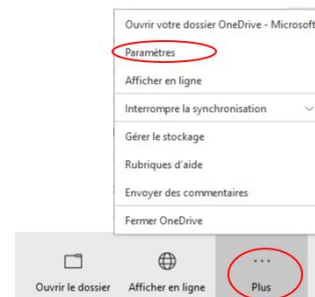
Ouvrir votre dossier OneDrive - Microsoft

Paramètres

Afficher en ligne

Interrompre la synchronisation

Gérer le stockage

Rubriques d'aide

Envoyer des commentaires

Fermer OneDrive

Ouvrir le dossier

Afficher en ligne

Plus